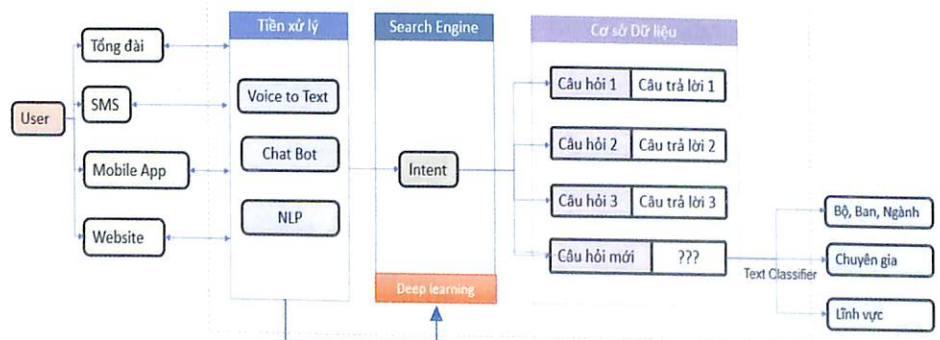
User

Tổng đài

SMS

Mobile App

Website

Tiền xử lý

Voice to Text

Chat Bot

NLP

Search Engine

Intent

Deep learning

Cơ sở Dữ liệu

| Câu hỏi 1 | Câu trả lời 1 |
|---|---|
| Câu hỏi 2 | Câu trả lời 2 |
| Câu hỏi 3 | Câu trả lời 3 |
| Câu hỏi mới | ??? |

Text Classifier

Bộ, Ban, Ngành

Chuyên gia

Lĩnh vực